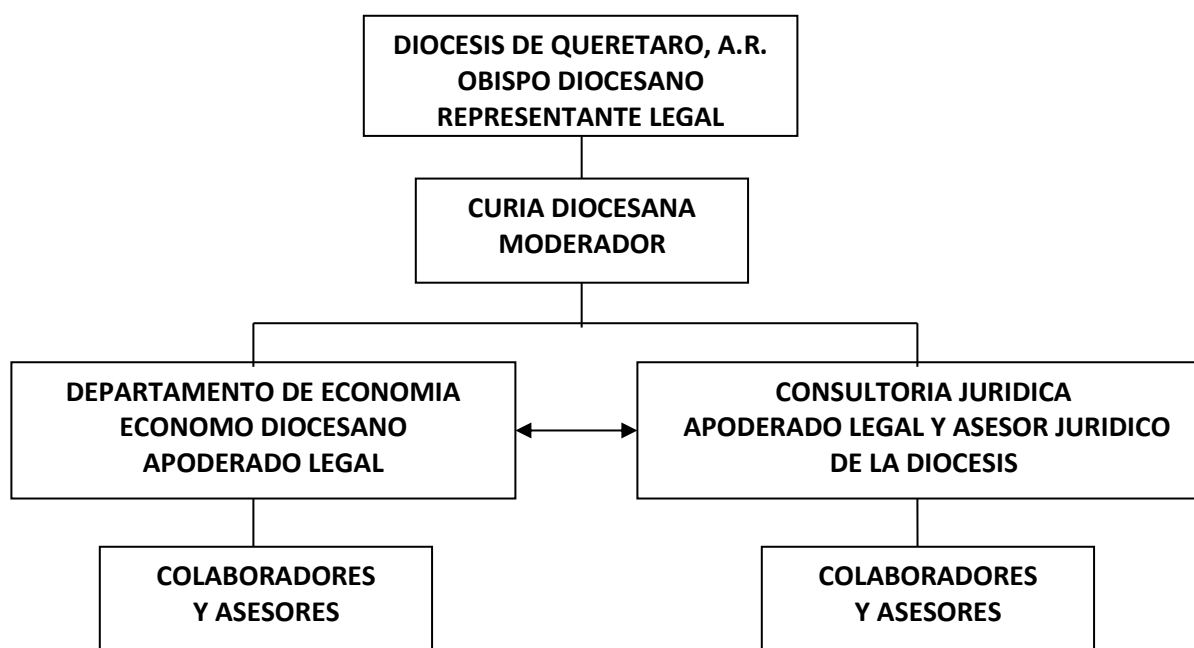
DIOCESIS DE QUERETARO, A.R.
OBISPO DIOCESANO
REPRESENTANTE LEGAL

CURIA DIOCESANA
MODERADOR

DEPARTAMENTO DE ECONOMIA
ECONOMO DIOCESANO
APODERADO LEGAL

CONSULTORIA JURIDICA
APODERADO LEGAL Y ASESOR JURIDICO
DE LA DIOCESIS

COLABORADORES
Y ASESORES

COLABORADORES
Y ASESORES